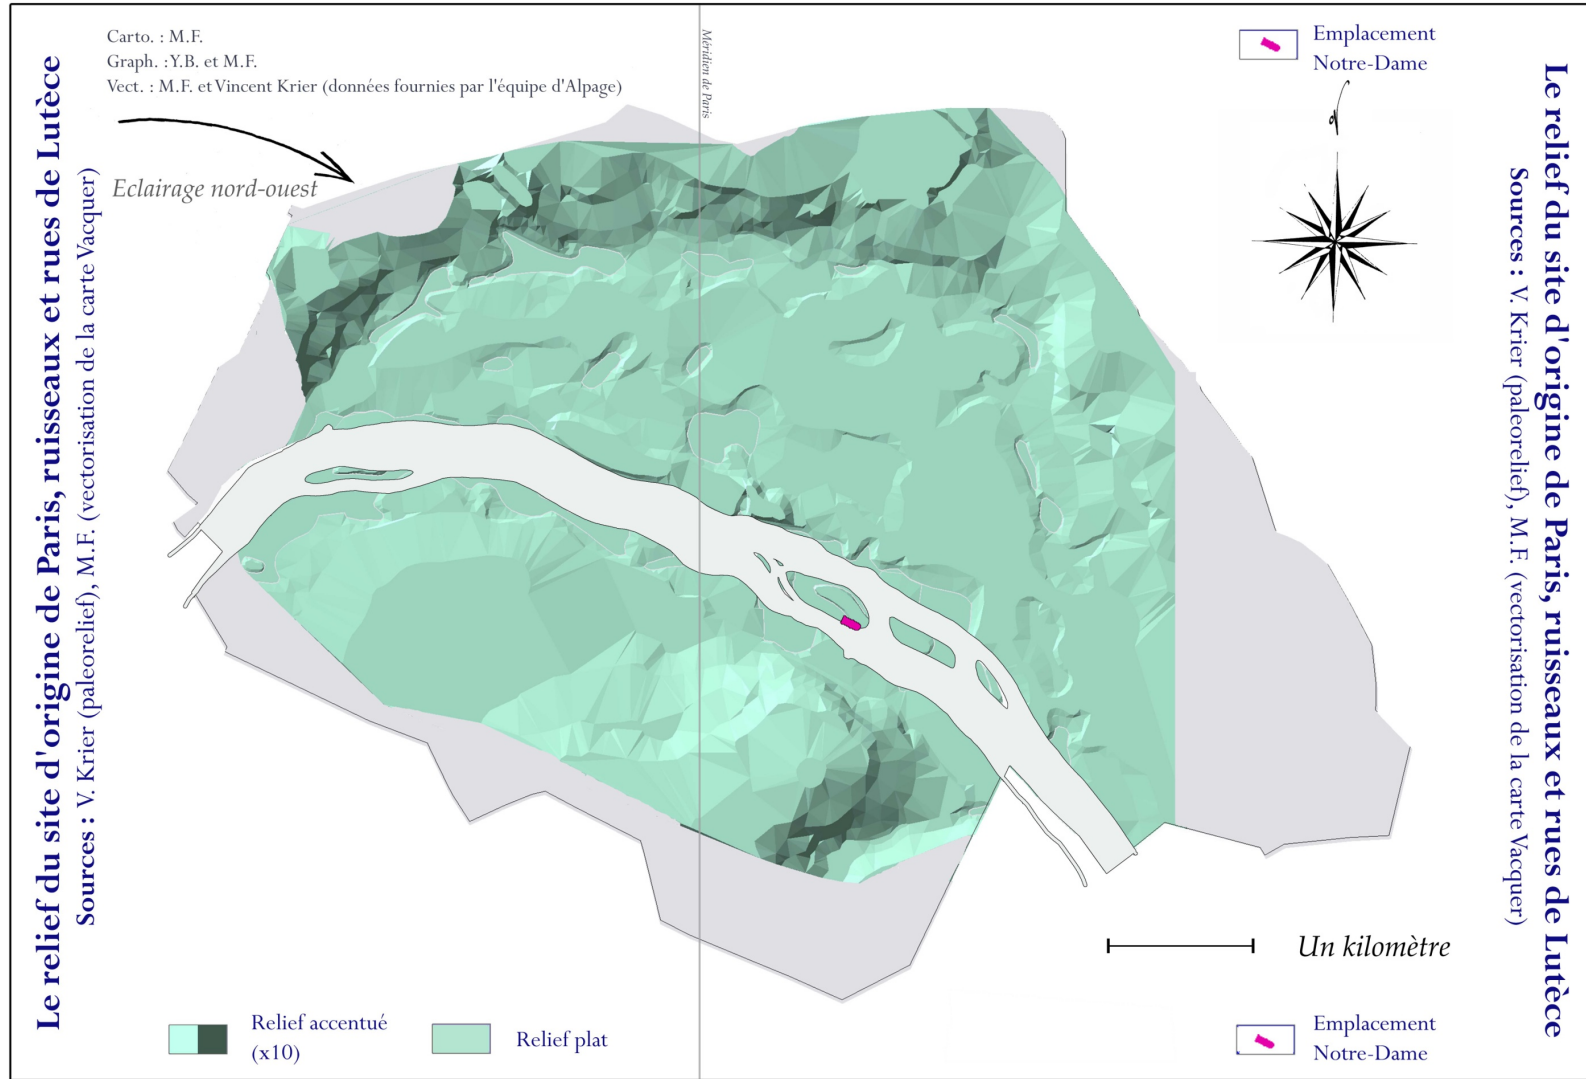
Le relief du site d'origine de Paris, ruisseaux et rues de Lutèce
Sources : V. Krier (paleorelief), M.F. (vectorisation de la carte Vacquer)

Carto. : M.F.
Graph. :Y.B. et M.F.
Vect. : M.F. et Vincent Krier (données fournies par l'équipe d'Alpage)

Eclairage nord-ouest

Méridien de Paris

Emplacement Notre-Dame

Le relief du site d'origine de Paris, ruisseaux et rues de Lutèce
Sources : V. Krier (paleorelief), M.F. (vectorisation de la carte Vacquer)

Un kilomètre

Relief accentué (x10)

Relief plat

Emplacement Notre-Dame